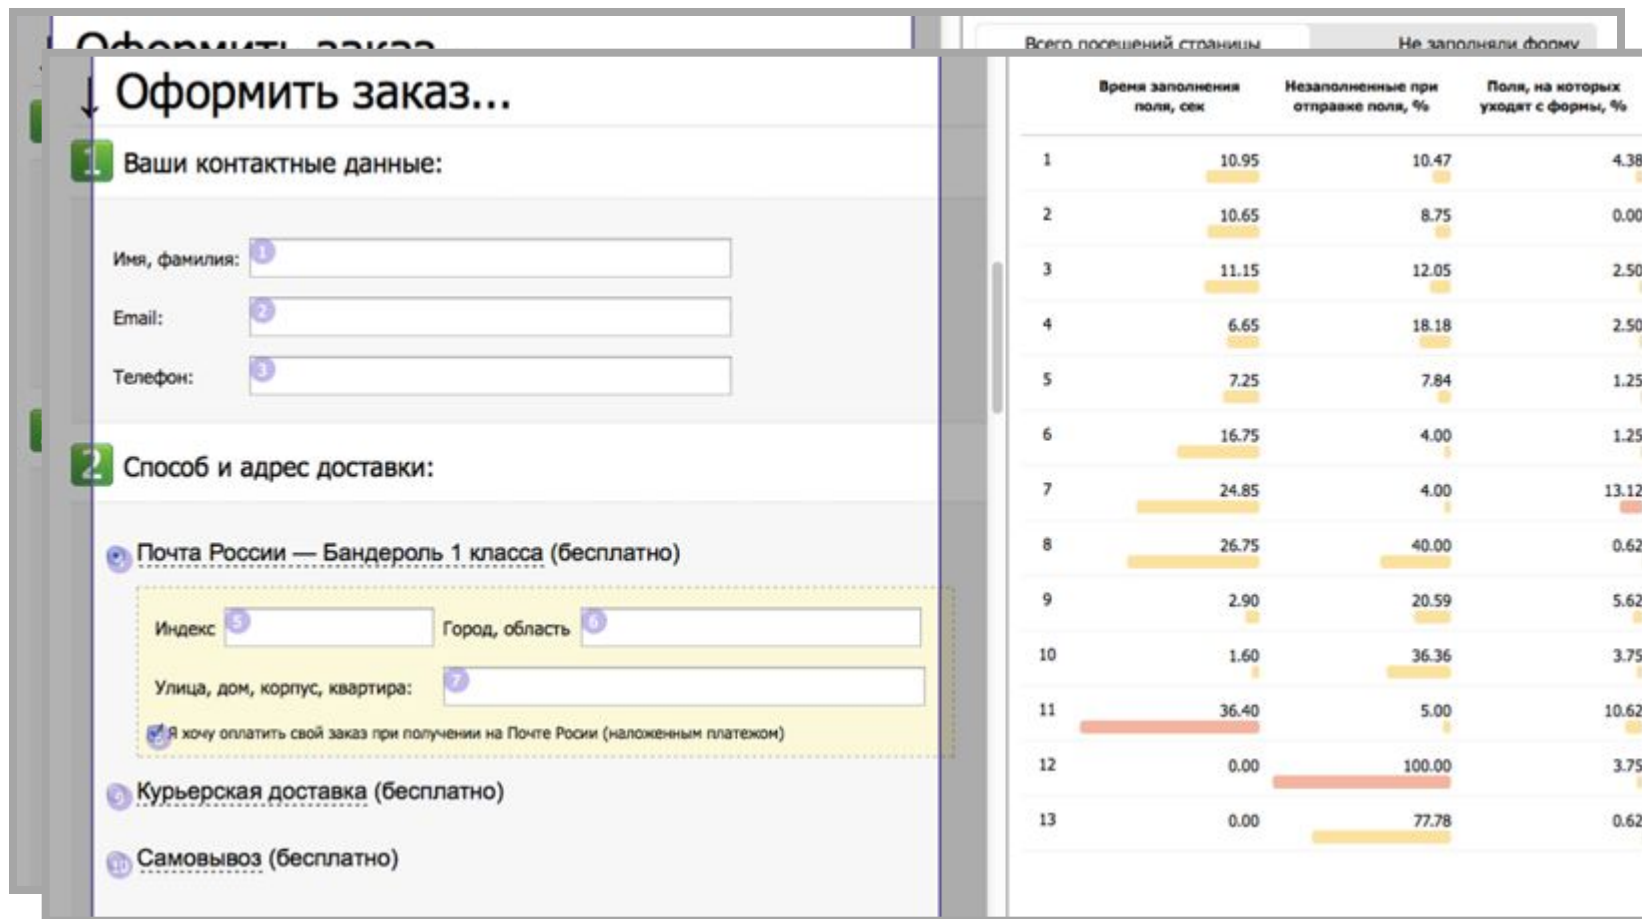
Оформить заказ...

Всего посещений страницы | Не заполняли форму

↓ Оформить заказ...

1 Ваши контактные данные:

Имя, фамилия: 1

Email: 2

Телефон: 3

2 Способ и адрес доставки:

4 Почта России — Бандероль 1 класса (бесплатно)

Индекс 5 Город, область 6

Улица, дом, корпус, квартира: 7

8 Я хочу оплатить свой заказ при получении на Почте Росии (наложенным платежом)

9 Курьерская доставка (бесплатно)

10 Самовывоз (бесплатно)

| | Время заполнения поля, сек | Незаполненные при отправке поля, % | Поля, на которых уходят с формы, % |
|---|---|---|---|
| 1 | 10.95 | 10.47 | 4.38 |
| 2 | 10.65 | 8.75 | 0.00 |
| 3 | 11.15 | 12.05 | 2.50 |
| 4 | 6.65 | 18.18 | 2.50 |
| 5 | 7.25 | 7.84 | 1.25 |
| 6 | 16.75 | 4.00 | 1.25 |
| 7 | 24.85 | 4.00 | 13.12 |
| 8 | 26.75 | 40.00 | 0.62 |
| 9 | 2.90 | 20.59 | 5.62 |
| 10 | 1.60 | 36.36 | 3.75 |
| 11 | 36.40 | 5.00 | 10.62 |
| 12 | 0.00 | 100.00 | 3.75 |
| 13 | 0.00 | 77.78 | 0.62 |